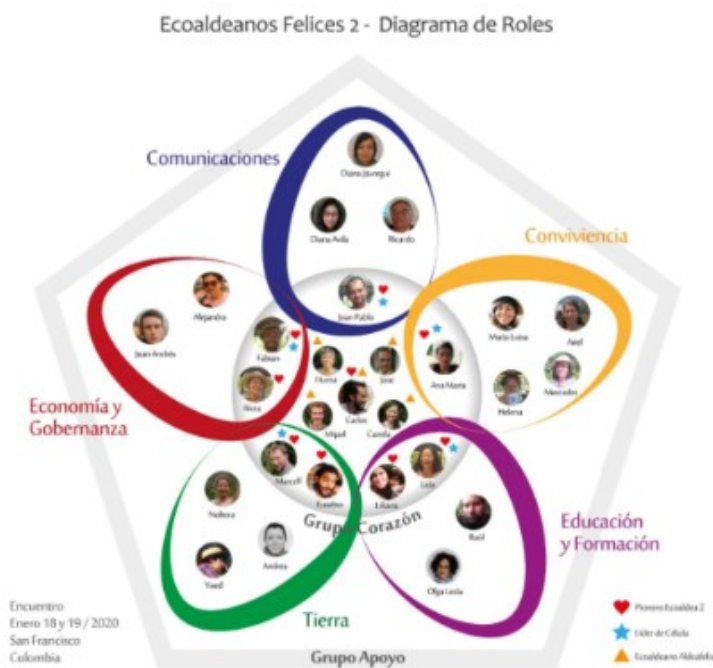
Ecoaldeanos Felices 2 - Diagrama de Roles

Comunicaciones

Diana Jauregui

Diana Avila

Ricardo

Convivencia

María Luisa

Ariel

Helena

Mercedes

Alejandro

Juan Andrés

Juan Pablo

Fabian

Flórez

José

Ana María

Aleta

Carlos

Miguel

Camila

Economía y Gobernanza

Marcell

Esteban

Liliana

Lola

Nohora

Andrea

Yoad

Raúl

Olga Leida

Educación y Formación

Grupo Corazón

Tierra

Grupo Apoyo

Encuentro
Enero 18 y 19 / 2020
San Francisco
Colombia

Pioneros Ecoaldea 2

Líder de Célula

Ecoaldeano Aldeablé